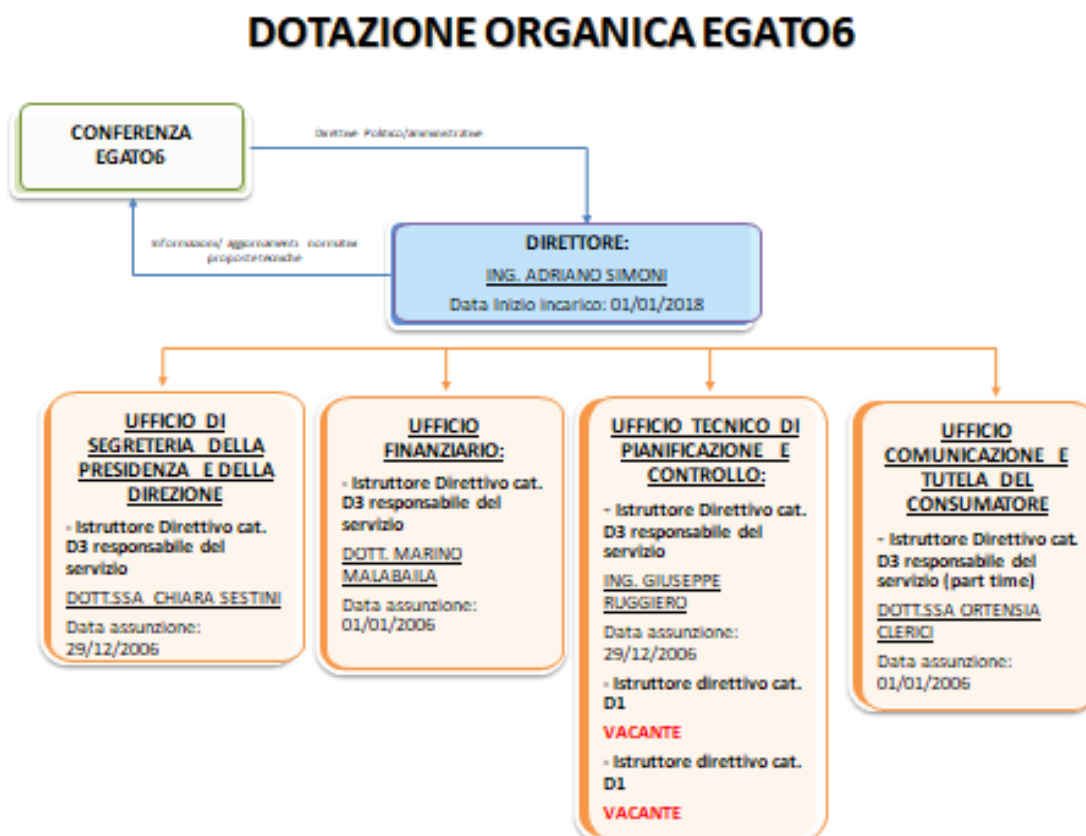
DOTAZIONE ORGANICA EGATO6

CONFERENZA EGATO6

Direttive Politico/amministrative

Informazioni/ aggiornamenti normativi proposte tecniche

DIRETTORE:
ING. ADRIANO SIMONI
Data Inizio incarico: 01/01/2018

UFFICIO DI SEGRETERIA DELLA PRESIDENZA E DELLA DIREZIONE
- Istruttore Direttivo cat. D3 responsabile del servizio
DOTT.SSA CHIARA SESTINI
Data assunzione: 29/12/2006

UFFICIO FINANZIARIO:
- Istruttore Direttivo cat. D3 responsabile del servizio
DOTT. MARINO MALABAILA
Data assunzione: 01/01/2006

UFFICIO TECNICO DI PIANIFICAZIONE E CONTROLLO:
- Istruttore Direttivo cat. D3 responsabile del servizio
ING. GIUSEPPE RUGGIERO
Data assunzione: 29/12/2006
- Istruttore direttivo cat. D1
VACANTE
- Istruttore direttivo cat. D1
VACANTE

UFFICIO COMUNICAZIONE E TUTELA DEL CONSUMATORE
- Istruttore Direttivo cat. D3 responsabile del servizio (part time)
DOTT.SSA ORTENSIA CLERICI
Data assunzione: 01/01/2006